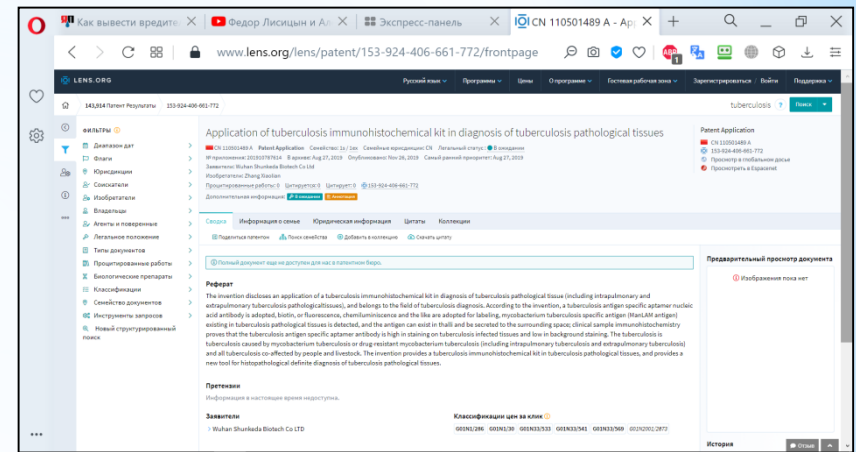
Как вывести вредите | Федор Лисицын и Ал | Экспресс-панель | CN 110501489 A - Ap | +

www.lens.org/lens/patent/153-924-406-661-772/frontpage

LENS.ORG

Русский язык | Программы | Цены | О программе | Гостевая рабочая зона | Зарегистрироваться | Войти | Поддержка

143,914 Патент Результаты | 153-924-406-661-772

tuberculosis | Поиск

ФИЛЬТРЫ
Диапазон дат
Флаги
Юрисдикции
Соискатели
Изобретатели
Владельцы
Агенты и поверенные
Легальное положение
Типы документов
Процитированные работы
Биологические препараты
Классификации
Семейство документов
Инструменты запросов
Новый структурированный поиск

Application of tuberculosis immunohistochemical kit in diagnosis of tuberculosis pathological tissues

CN 110501489 A Patent Application Семейство: 1x / 1ex Семейные юрисдикции: CN Легальный статус: В ожидании
IP приложения: 201910787914 В архиве: Aug 27, 2019 Опубликованный: Nov 26, 2019 Самый ранний приоритет: Aug 27, 2019
Заявители: Wuhan Shunkeda Biotech Co Ltd
Изобретатели: Zhang Xiaolan
Процитированные работы: 0 Цитируется: 0 Цитирует: 0 153-924-406-661-772
Дополнительная информация: В ожидании

Patent Application
CN 110501489 A
153-924-406-661-772
Просмотр в глобальном досье
Просмотреть в Espacenet

Сводка | Информация о семье | Юридическая информация | Цитаты | Коллекции

Поделиться патентом | Поиск семейства | Добавить в коллекцию | Скачать цитату

Полный документ еще не доступен для нас в патентном бюро.

Реферат
The invention discloses an application of a tuberculosis immunohistochemical kit in diagnosis of tuberculosis pathological tissue (including intrapulmonary and extrapulmonary tuberculosis pathologicaltissues), and belongs to the field of tuberculosis diagnosis. According to the invention, a tuberculosis antigen specific aptamer nucleic acid antibody is adopted, biotin, or fluorescence, chemiluminescence and the like are adopted for labeling, mycobacterium tuberculosis specific antigen (ManLAM antigen) existing in tuberculosis pathological tissues is detected, and the antigen can exist in thalli and be secreted to the surrounding space; clinical sample immunohistochemistry proves that the tuberculosis antigen specific aptamer antibody is high in staining on tuberculosis infected tissues and low in background staining. The tuberculosis is tuberculosis caused by mycobacterium tuberculosis or drug-resistant mycobacterium tuberculosis (including intrapulmonary tuberculosis and extrapulmonary tuberculosis) and all tuberculosis co-affected by people and livestock. The invention provides a tuberculosis immunohistochemical kit in tuberculosis pathological tissues, and provides a new tool for histopathological definite diagnosis of tuberculosis pathological tissues.

Претензии
Информация в настоящее время недоступна.

Заявители
Wuhan Shunkeda Biotech Co LTD

Классификации цен за клик
G01N1/286 G01N1/30 G01N33/533 G01N33/541 G01N33/569 G01N2001/2873

Предварительный просмотр документа
Изображения пока нет

История

Отзыв